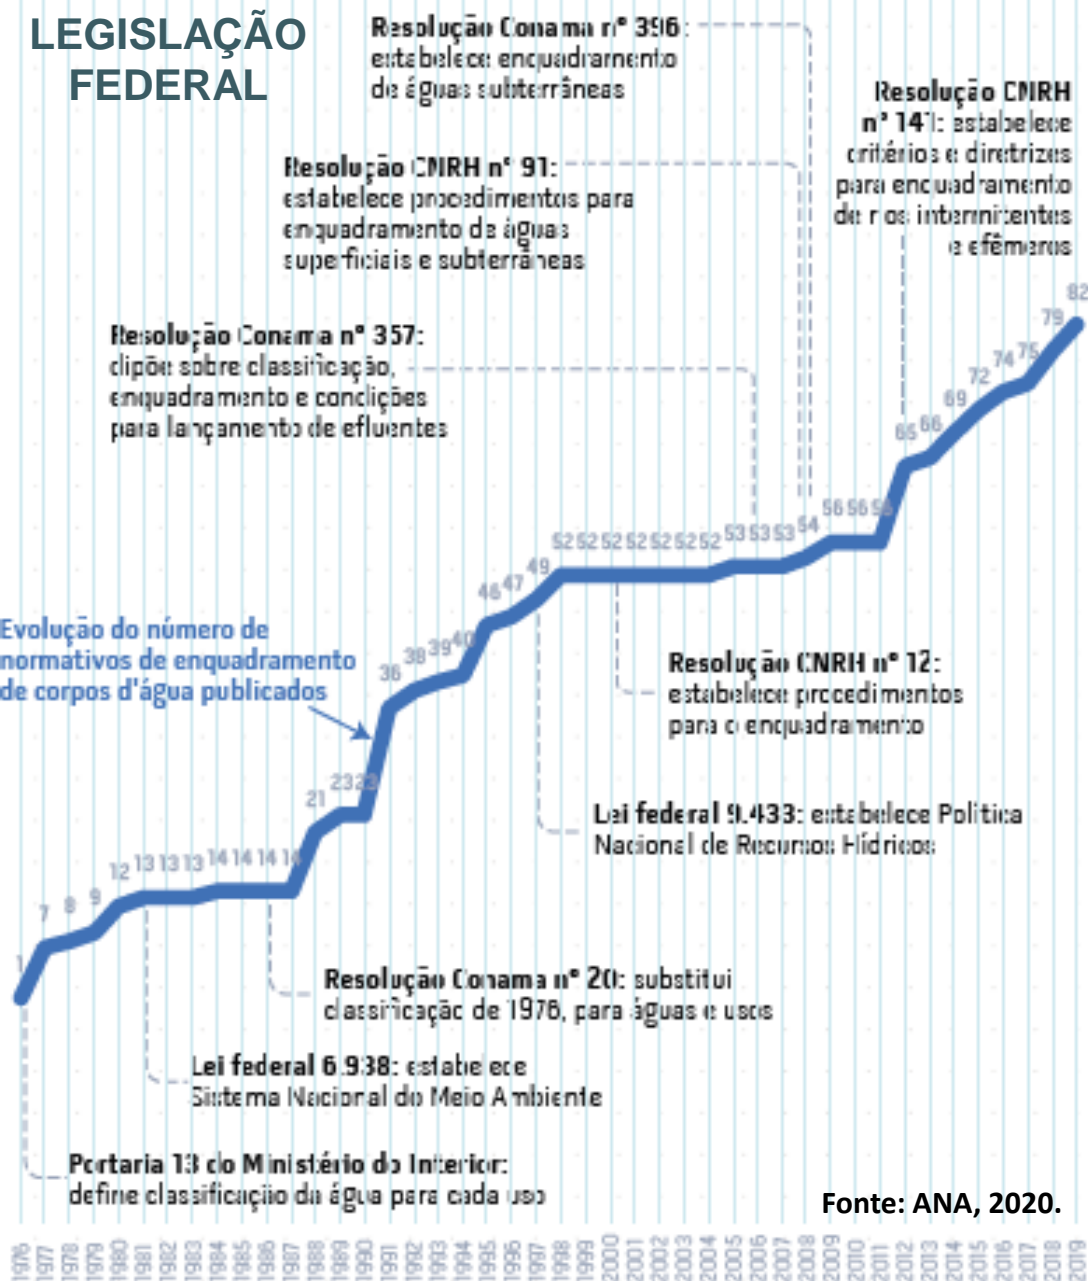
LEGISLAÇÃO FEDERAL

Resolução Conama nº 396: estabelece enquadramento de águas subterrâneas

Resolução CNRH nº 141: estabelece critérios e diretrizes para enquadramento de rios intermitentes e efêmeros

Resolução CNRH nº 91: estabelece procedimentos para enquadramento de águas superficiais e subterrâneas

Resolução Conama nº 357: dispõe sobre classificação, enquadramento e condições para lançamento de efluentes

Evolução do número de normativos de enquadramento de corpos d'água publicados

Resolução CNRH nº 12: estabelece procedimentos para o enquadramento

Lei federal 9.433: estabelece Política Nacional de Recursos Hídricos

Resolução Conama nº 20: substitui classificação de 1976, para águas e usos

Lei federal 6.938: estabelece Sistema Nacional do Meio Ambiente

Portaria 13 do Ministério do Interior: define classificação da água para cada uso

Fonte: ANA, 2020.

1 7 8 9 12 13 13 13 14 14 14 14 21 23 23 36 38 39 40 46 47 49 52 52 52 52 52 52 52 53 53 53 54 56 56 56 65 66 69 72 74 75 79 82

1976 1977 1978 1979 1980 1981 1982 1983 1984 1985 1986 1987 1988 1989 1990 1991 1992 1993 1994 1995 1996 1997 1998 1999 2000 2001 2002 2003 2004 2005 2006 2007 2008 2009 2010 2011 2012 2013 2014 2015 2016 2017 2018 2019